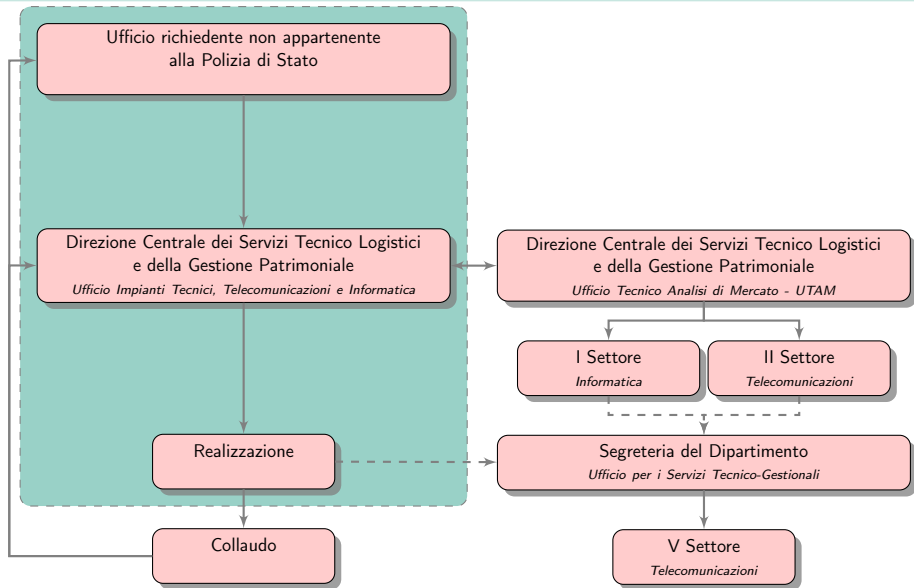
Ufficio richiedente non appartenente alla Polizia di Stato

Direzione Centrale dei Servizi Tecnico Logistici e della Gestione Patrimoniale
Ufficio Impianti Tecnici, Telecomunicazioni e Informatica

Direzione Centrale dei Servizi Tecnico Logistici e della Gestione Patrimoniale
Ufficio Tecnico Analisi di Mercato - UTAM

I Settore
Informatica

II Settore
Telecomunicazioni

Realizzazione

Segreteria del Dipartimento
Ufficio per i Servizi Tecnico-Gestionali

Collaudo

V Settore
Telecomunicazioni